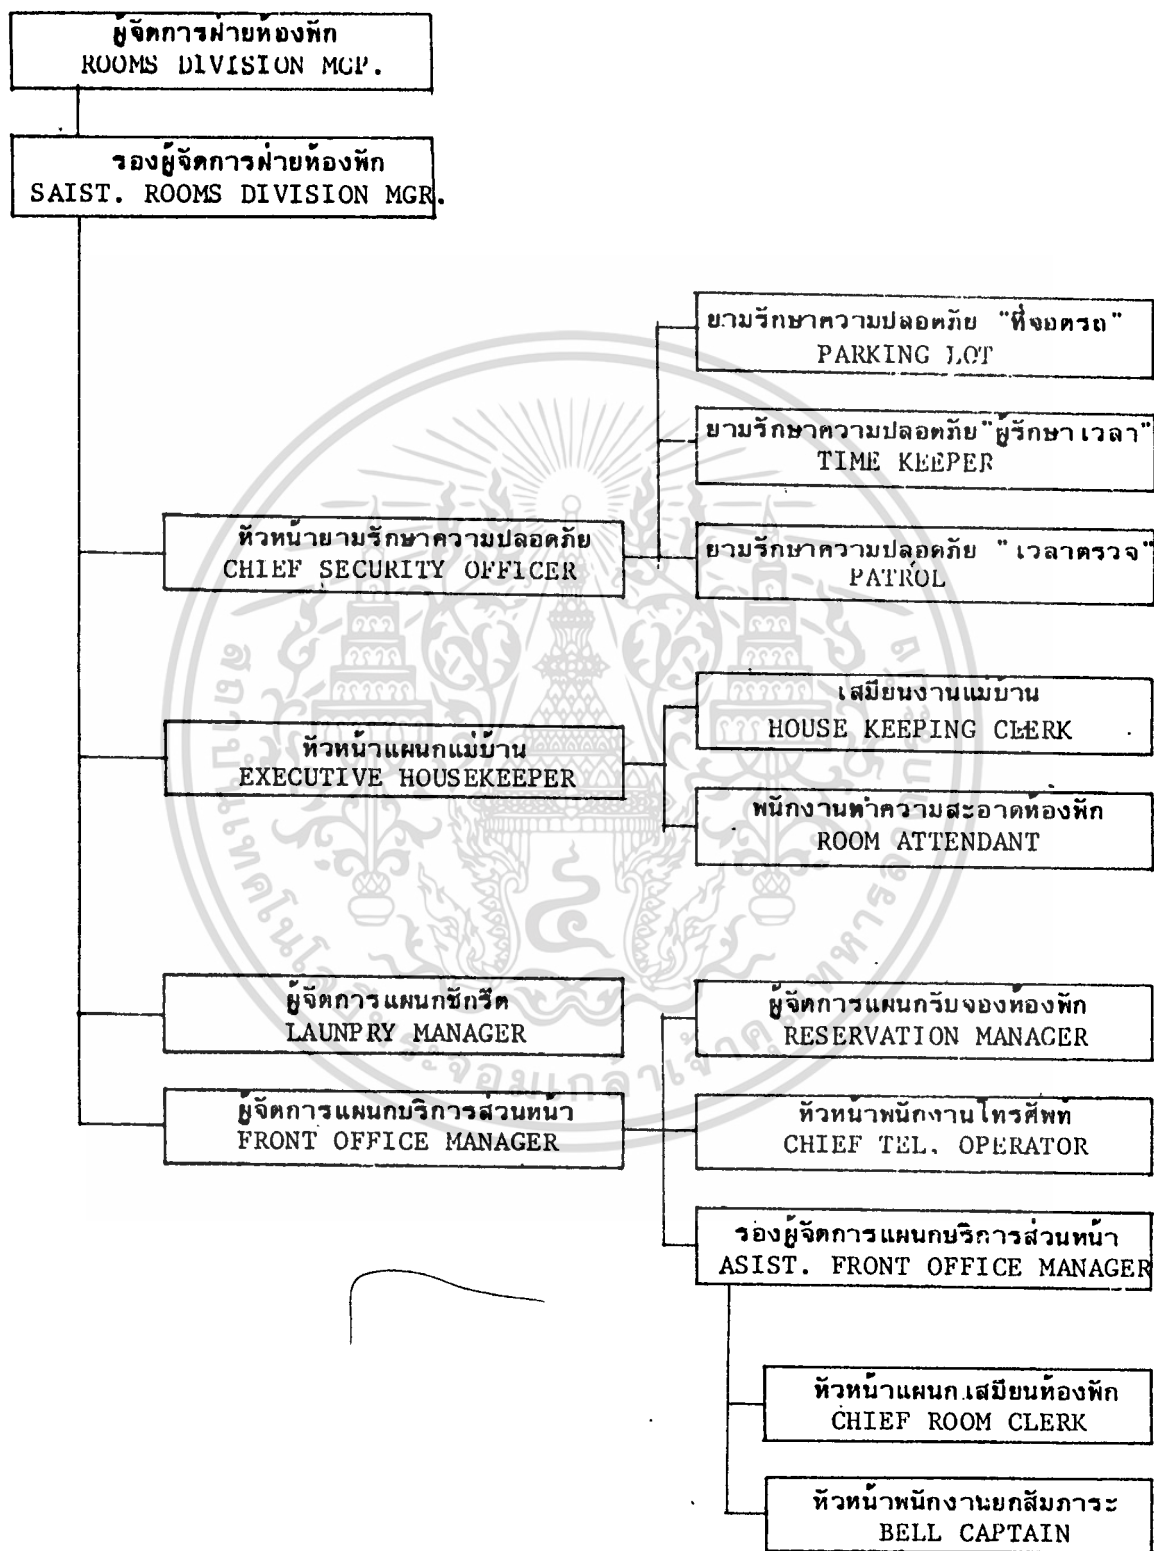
ผู้จัดการฝ่ายห้องพัก
ROOMS DIVISION MGP.

รองผู้จัดการฝ่ายห้องพัก
SAIST. ROOMS DIVISION MGR.

หัวหน้ายามรักษาความปลอดภัย
CHIEF SECURITY OFFICER

ยามรักษาความปลอดภัย "ที่จอดรถ"
PARKING LOT

ยามรักษาความปลอดภัย "ผู้รักษาเวลา"
TIME KEEPER

ยามรักษาความปลอดภัย "เวลาตรวจ"
PATROL

หัวหน้าแผนกแม่บ้าน
EXECUTIVE HOUSEKEEPER

เสมียนงานแม่บ้าน
HOUSE KEEPING CLERK

พนักงานทำความสะอาดห้องพัก
ROOM ATTENDANT

ผู้จัดการแผนกซักรีด
LAUNPRY MANAGER

ผู้จัดการแผนกบริการส่วนหน้า
FRONT OFFICE MANAGER

ผู้จัดการแผนกรับจองห้องพัก
RESERVATION MANAGER

หัวหน้าพนักงานโทรศัพท์
CHIEF TEL. OPERATOR

รองผู้จัดการแผนกบริการส่วนหน้า
ASIST. FRONT OFFICE MANAGER

หัวหน้าแผนกเสมียนห้องพัก
CHIEF ROOM CLERK

หัวหน้าพนักงานยกสัมภาระ
BELL CAPTAIN